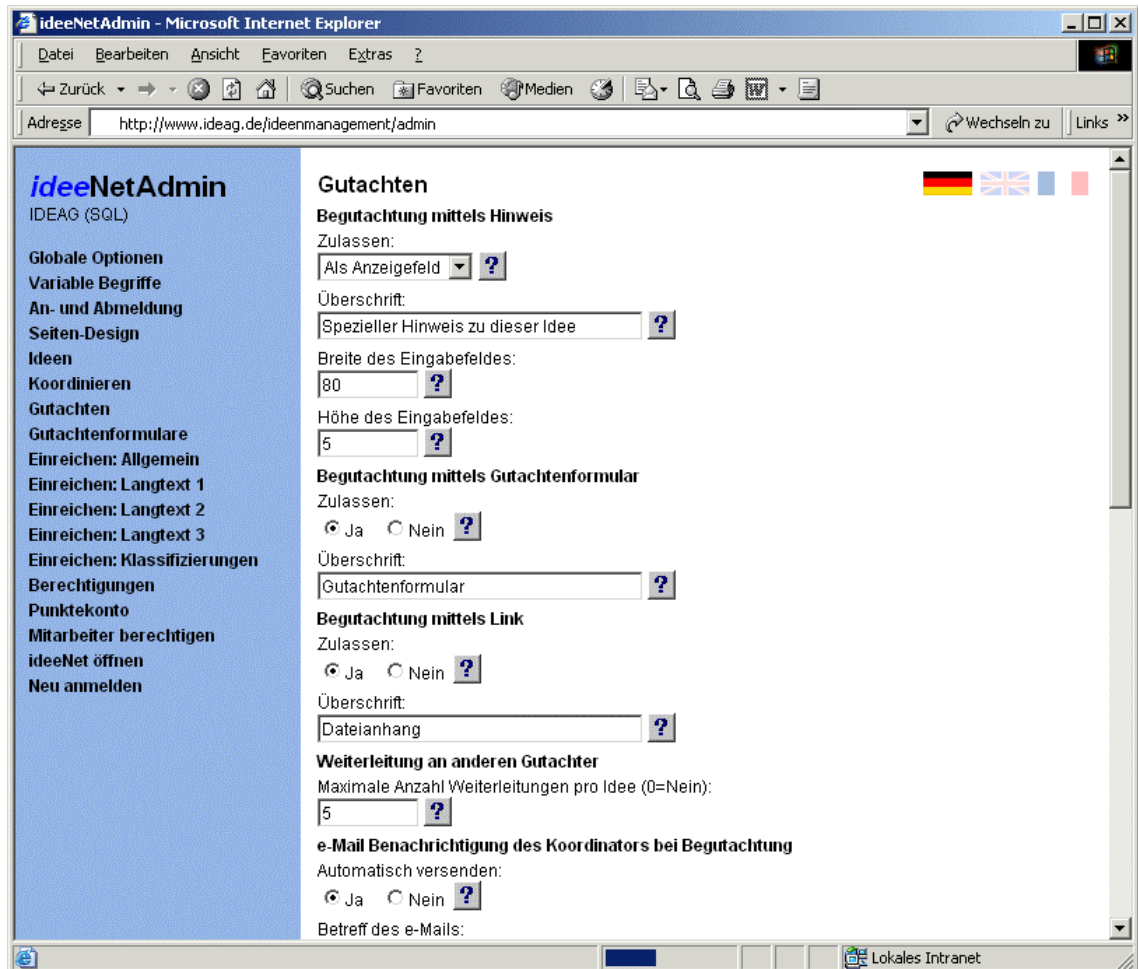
ideeNetAdmin - Microsoft Internet Explorer

Datei Bearbeiten Ansicht Favoriten Extras ?

Zurück Suchen Favoriten Medien

Adresse http://www.ideag.de/ideenmanagement/admin Wechseln zu Links »

ideeNetAdmin
IDEAG (SQL)

Globale Optionen
Variable Begriffe
An- und Abmeldung
Seiten-Design
Ideen
Koordinieren
Gutachten
Gutachtenformulare
Einreichen: Allgemein
Einreichen: Langtext 1
Einreichen: Langtext 2
Einreichen: Langtext 3
Einreichen: Klassifizierungen
Berechtigungen
Punktekonto
Mitarbeiter berechtigen
ideeNet öffnen
Neu anmelden

Gutachten

Begutachtung mittels Hinweis
Zulassen:
Als Anzeigefeld ?
Überschrift:
Spezieller Hinweis zu dieser Idee ?
Breite des Eingabefeldes:
80 ?
Höhe des Eingabefeldes:
5 ?

Begutachtung mittels Gutachtenformular
Zulassen:
Ja Nein ?
Überschrift:
Gutachtenformular ?

Begutachtung mittels Link
Zulassen:
Ja Nein ?
Überschrift:
Dateianhang ?

Weiterleitung an anderen Gutachter
Maximale Anzahl Weiterleitungen pro Idee (0=Nein):
5 ?

e-Mail Benachrichtigung des Koordinators bei Begutachtung
Automatisch versenden:
Ja Nein ?
Betreff des e-Mails:

Lokales Intranet